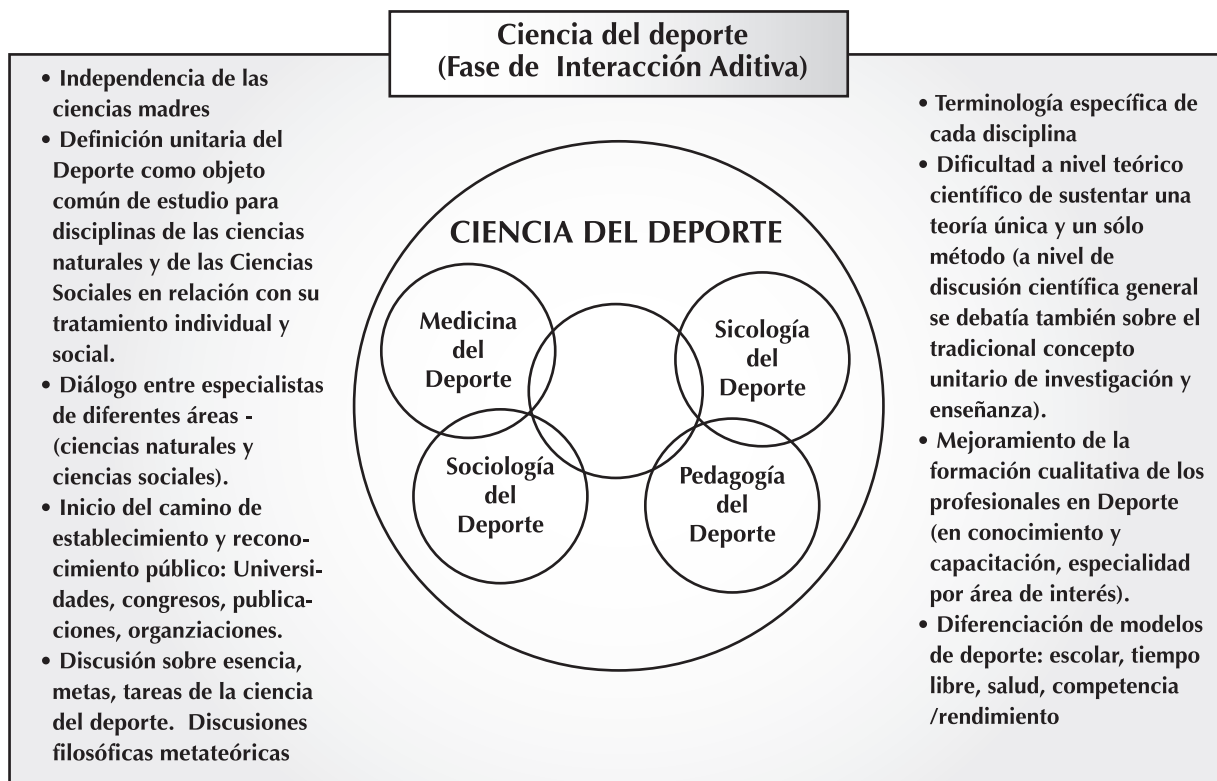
Ciencia del deporte
(Fase de Interacción Aditiva)

• Independencia de las ciencias madres
• Definición unitaria del Deporte como objeto común de estudio para disciplinas de las ciencias naturales y de las Ciencias Sociales en relación con su tratamiento individual y social.
• Diálogo entre especialistas de diferentes áreas - (ciencias naturales y ciencias sociales).
• Inicio del camino de establecimiento y reconocimiento público: Universidades, congresos, publicaciones, organziaciones.
• Discusión sobre esencia, metas, tareas de la ciencia del deporte. Discusiones filosóficas metateóricas

CIENCIA DEL DEPORTE

Medicina del Deporte

Sicología del Deporte

Sociología del Deporte

Pedagogía del Deporte

• Terminología específica de cada disciplina
• Dificultad a nivel teórico científico de sustentar una teoría única y un sólo método (a nivel de discusión científica general se debatía también sobre el tradicional concepto unitario de investigación y enseñanza).
• Mejoramiento de la formación cualitativa de los profesionales en Deporte (en conocimiento y capacitación, especialidad por área de interés).
• Diferenciación de modelos de deporte: escolar, tiempo libre, salud, competencia /rendimiento